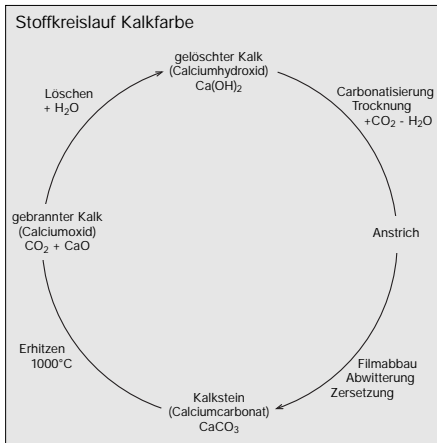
Stoffkreislauf Kalkfarbe

gelöschter Kalk
(Calciumhydroxid)
$Ca(OH)_2$

Carbonatisierung
Trocknung
$+CO_2 - H_2O$

Anstrich

Filmabbau
Abwitterung
Zersetzung

Kalkstein
(Calciumcarbonat)
$CaCO_3$

Erhitzen
1000°C

gebrannter Kalk
(Calciumoxid)
$CO_2 + CaO$

Löschen
$+ H_2O$